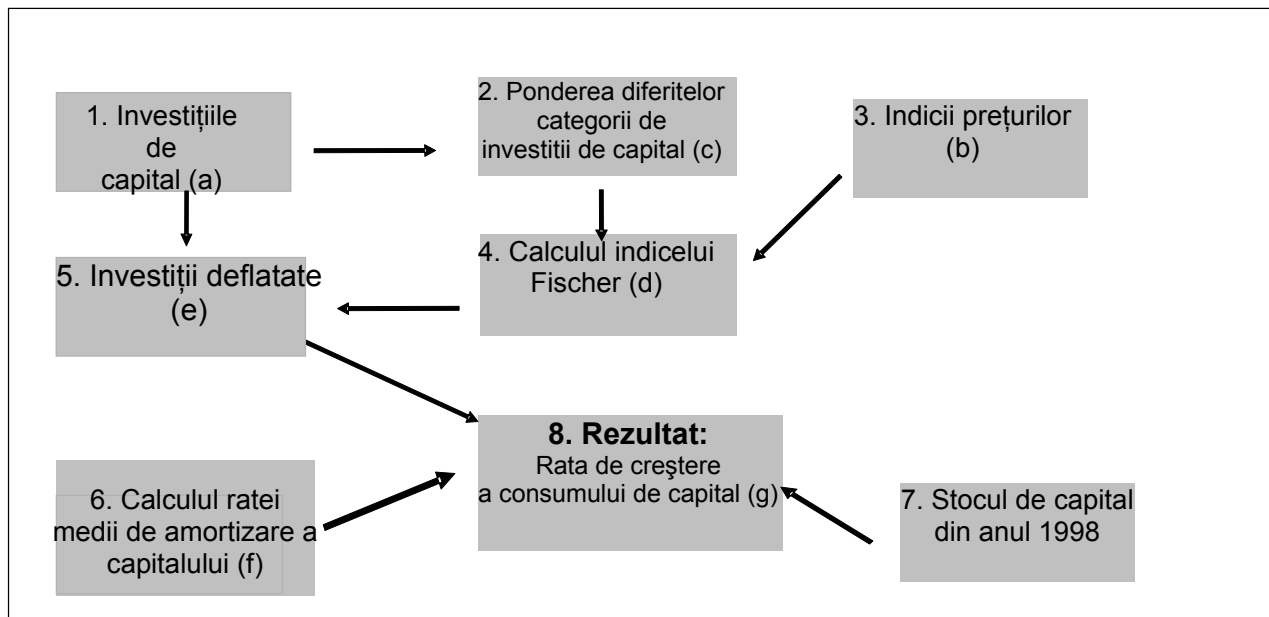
1. Investițiile de capital (a)

2. Ponderea diferitelor categorii de investitii de capital (c)

3. Indicii prețurilor (b)

5. Investiții deflatate (e)

4. Calculul indicelui Fischer (d)

8. Rezultat:
Rata de creştere a consumului de capital (g)

6. Calculul ratei medii de amortizare a capitalului (f)

7. Stocul de capital din anul 1998